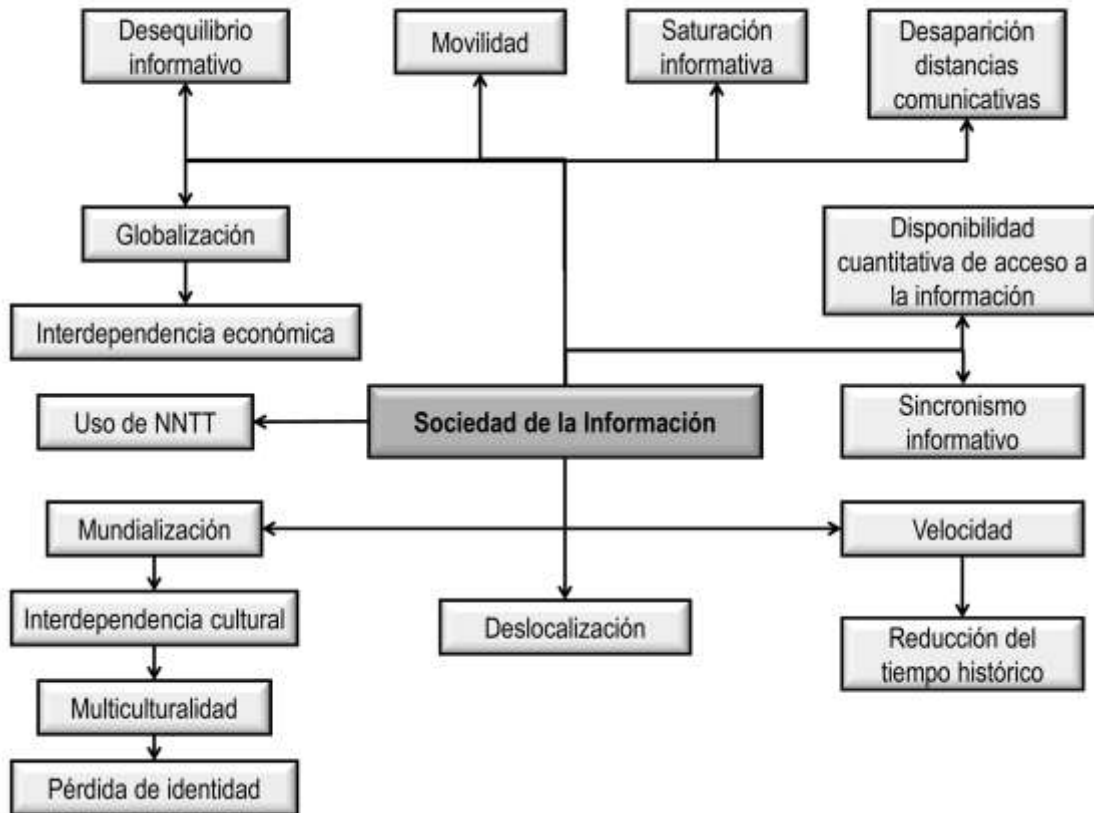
Desequilibrio informativo

Movilidad

Saturación informativa

Desaparición distancias comunicativas

Globalización

Interdependencia económica

Disponibilidad cuantitativa de acceso a la información

Uso de NNTT

Sociedad de la Información

Sincronismo informativo

Mundialización

Velocidad

Interdependencia cultural

Deslocalización

Reducción del tiempo histórico

Multiculturalidad

Pérdida de identidad